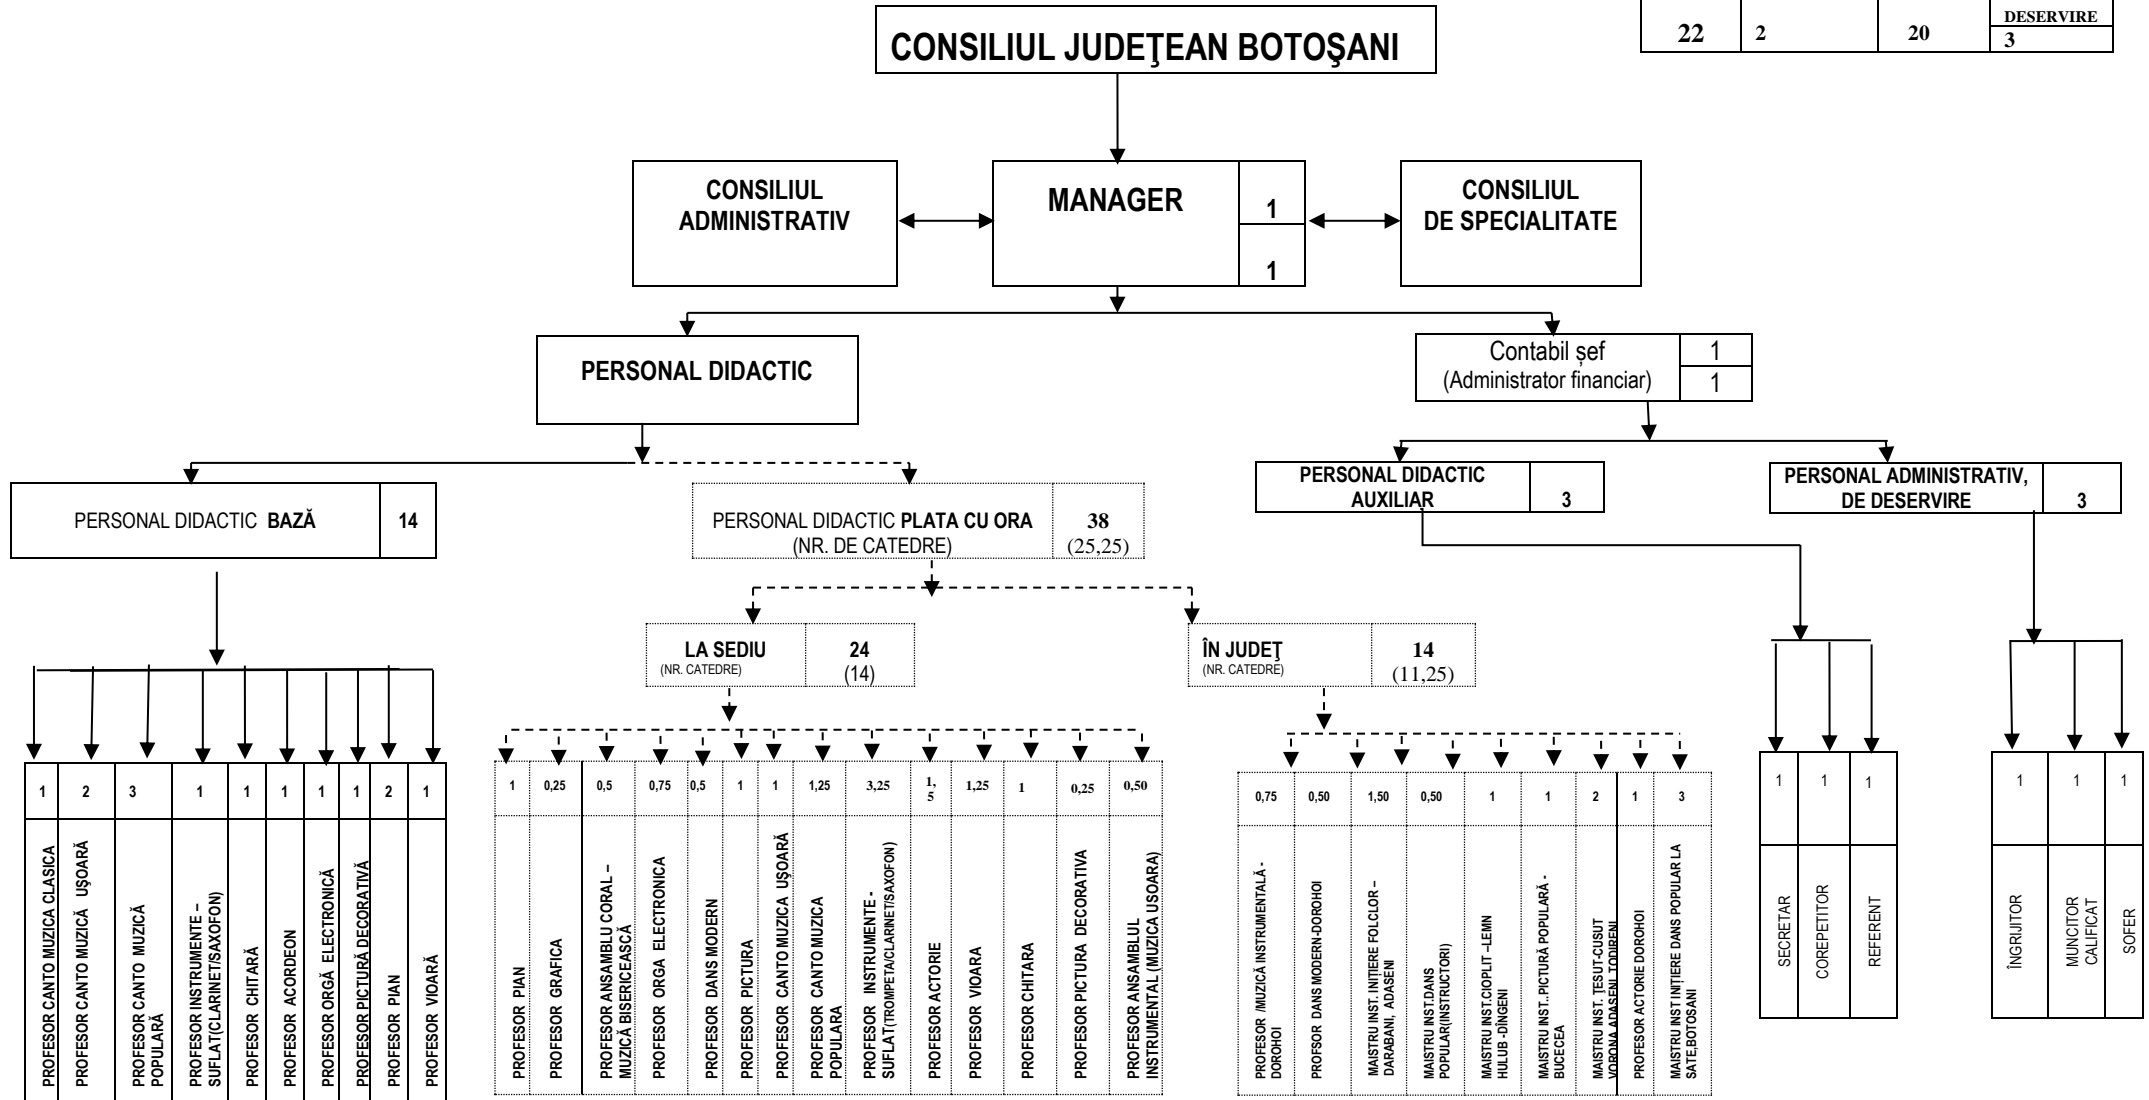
| 22 | 2 | 20 | DESERVIRE 3 |
|---|---|---|---|

CONSILIUL JUDEŢEAN BOTOŞANI

CONSILIUL ADMINISTRATIV

MANAGER 1 1

CONSILIUL DE SPECIALITATE

PERSONAL DIDACTIC

Contabil şef (Administrator financiar) 1 1

PERSONAL DIDACTIC BAZĂ 14

PERSONAL DIDACTIC PLATA CU ORA (NR. DE CATEDRE) 38 (25,25)

PERSONAL DIDACTIC AUXILIAR 3

PERSONAL ADMINISTRATIV, DE DESERVIRE 3

LA SEDIU (NR. CATEDRE) 24 (14)

ÎN JUDEŢ (NR. CATEDRE) 14 (11,25)

| 1 | 2 | 3 | 1 | 1 | 1 | 1 | 1 | 2 | 1 |
|---|---|---|---|---|---|---|---|---|---|
| PROFESOR CANTO MUZICA CLASICA | PROFESOR CANTO MUZICĂ UŞOARĂ | PROFESOR CANTO MUZICĂ POPULARĂ | PROFESOR INSTRUMENTE – SUFLAT(CLARINET/SAXOFON) | PROFESOR CHITARĂ | PROFESOR ACORDEON | PROFESOR ORGĂ ELECTRONICĂ | PROFESOR PICTURĂ DECORATIVĂ | PROFESOR PIAN | PROFESOR VIOARĂ |

| 1 | 0,25 | 0,5 | 0,75 | 0,5 | 1 | 1 | 1,25 | 3,25 | 1,5 | 1,25 | 1 | 0,25 | 0,50 |
|---|---|---|---|---|---|---|---|---|---|---|---|---|---|
| PROFESOR PIAN | PROFESOR GRAFICA | PROFESOR ANSAMBLU CORAL – MUZICĂ BISERICEASCĂ | PROFESOR ORGA ELECTRONICA | PROFESOR DANS MODERN | PROFESOR PICTURA | PROFESOR CANTO MUZICA UŞOARĂ | PROFESOR CANTO MUZICA POPULARA | PROFESOR INSTRUMENTE - SUFLAT(TROMPETA/CLARINET/SAXOFON) | PROFESOR ACTORIE | PROFESOR VIOARA | PROFESOR CHITARA | PROFESOR PICTURA DECORATIVA | PROFESOR ANSAMBLUL INSTRUMENTAL (MUZICA USOARA) |

| 0,75 | 0,50 | 1,50 | 0,50 | 1 | 1 | 2 | 1 | 3 |
|---|---|---|---|---|---|---|---|---|
| PROFESOR /MUZICĂ INSTRUMENTALĂ - DOROHOI | PROFSOR DANS MODERN-DOROHOI | MAISTRU INST. INIŢIERE FOLCLOR – DARABANI, ADASENI | MAISTRU INST.DANS POPULAR(INSTRUCTORI) | MAISTRU INST.CIOPLIT –LEMN HULUB -DÎNGENI | MAISTRU INST..PICTURĂ POPULARĂ - BUCECEA | MAISTRU INST. ŢESUT-CUSUT VORONA,ADASENI,TODIRENI | PROFESOR ACTORIE DOROHOI | MAISTRU INST INIŢIERE DANS POPULAR LA SATE,BOTOSANI |

| 1 | 1 | 1 |
|---|---|---|
| SECRETAR | COREPETITOR | REFERENT |

| 1 | 1 | 1 |
|---|---|---|
| ÎNGRIJITOR | MUNCITOR CALIFICAT | SOFER |